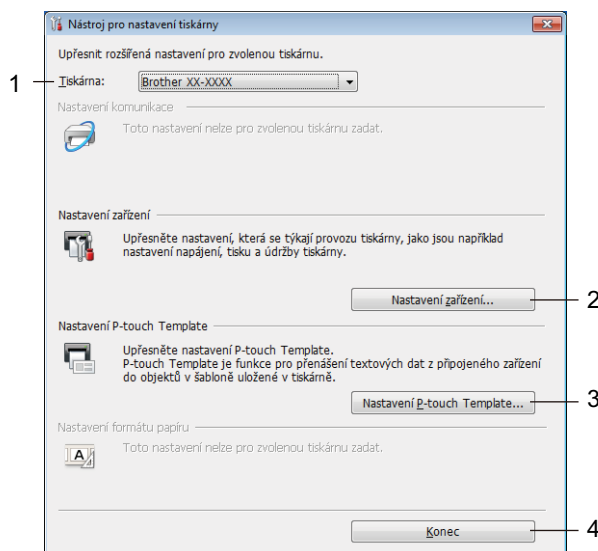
Nástroj pro nastavení tiskárny

Upřesnit rozšířená nastavení pro zvolenou tiskárnu.

1

Tiskárna: Brother XX-XXXX

Nastavení komunikace

Toto nastavení nelze pro zvolenou tiskárnu zadat.

Nastavení zařízení

Upřesněte nastavení, která se týkají provozu tiskárny, jako jsou například nastavení napájení, tisku a údržby tiskárny.

Nastavení zařízení...

2

Nastavení P-touch Template

Upřesněte nastavení P-touch Template.
P-touch Template je funkce pro přenášení textových dat z připojeného zařízení do objektů v šabloně uložené v tiskárně.

Nastavení P-touch Template...

3

Nastavení formátu papíru

Toto nastavení nelze pro zvolenou tiskárnu zadat.

Konec

4